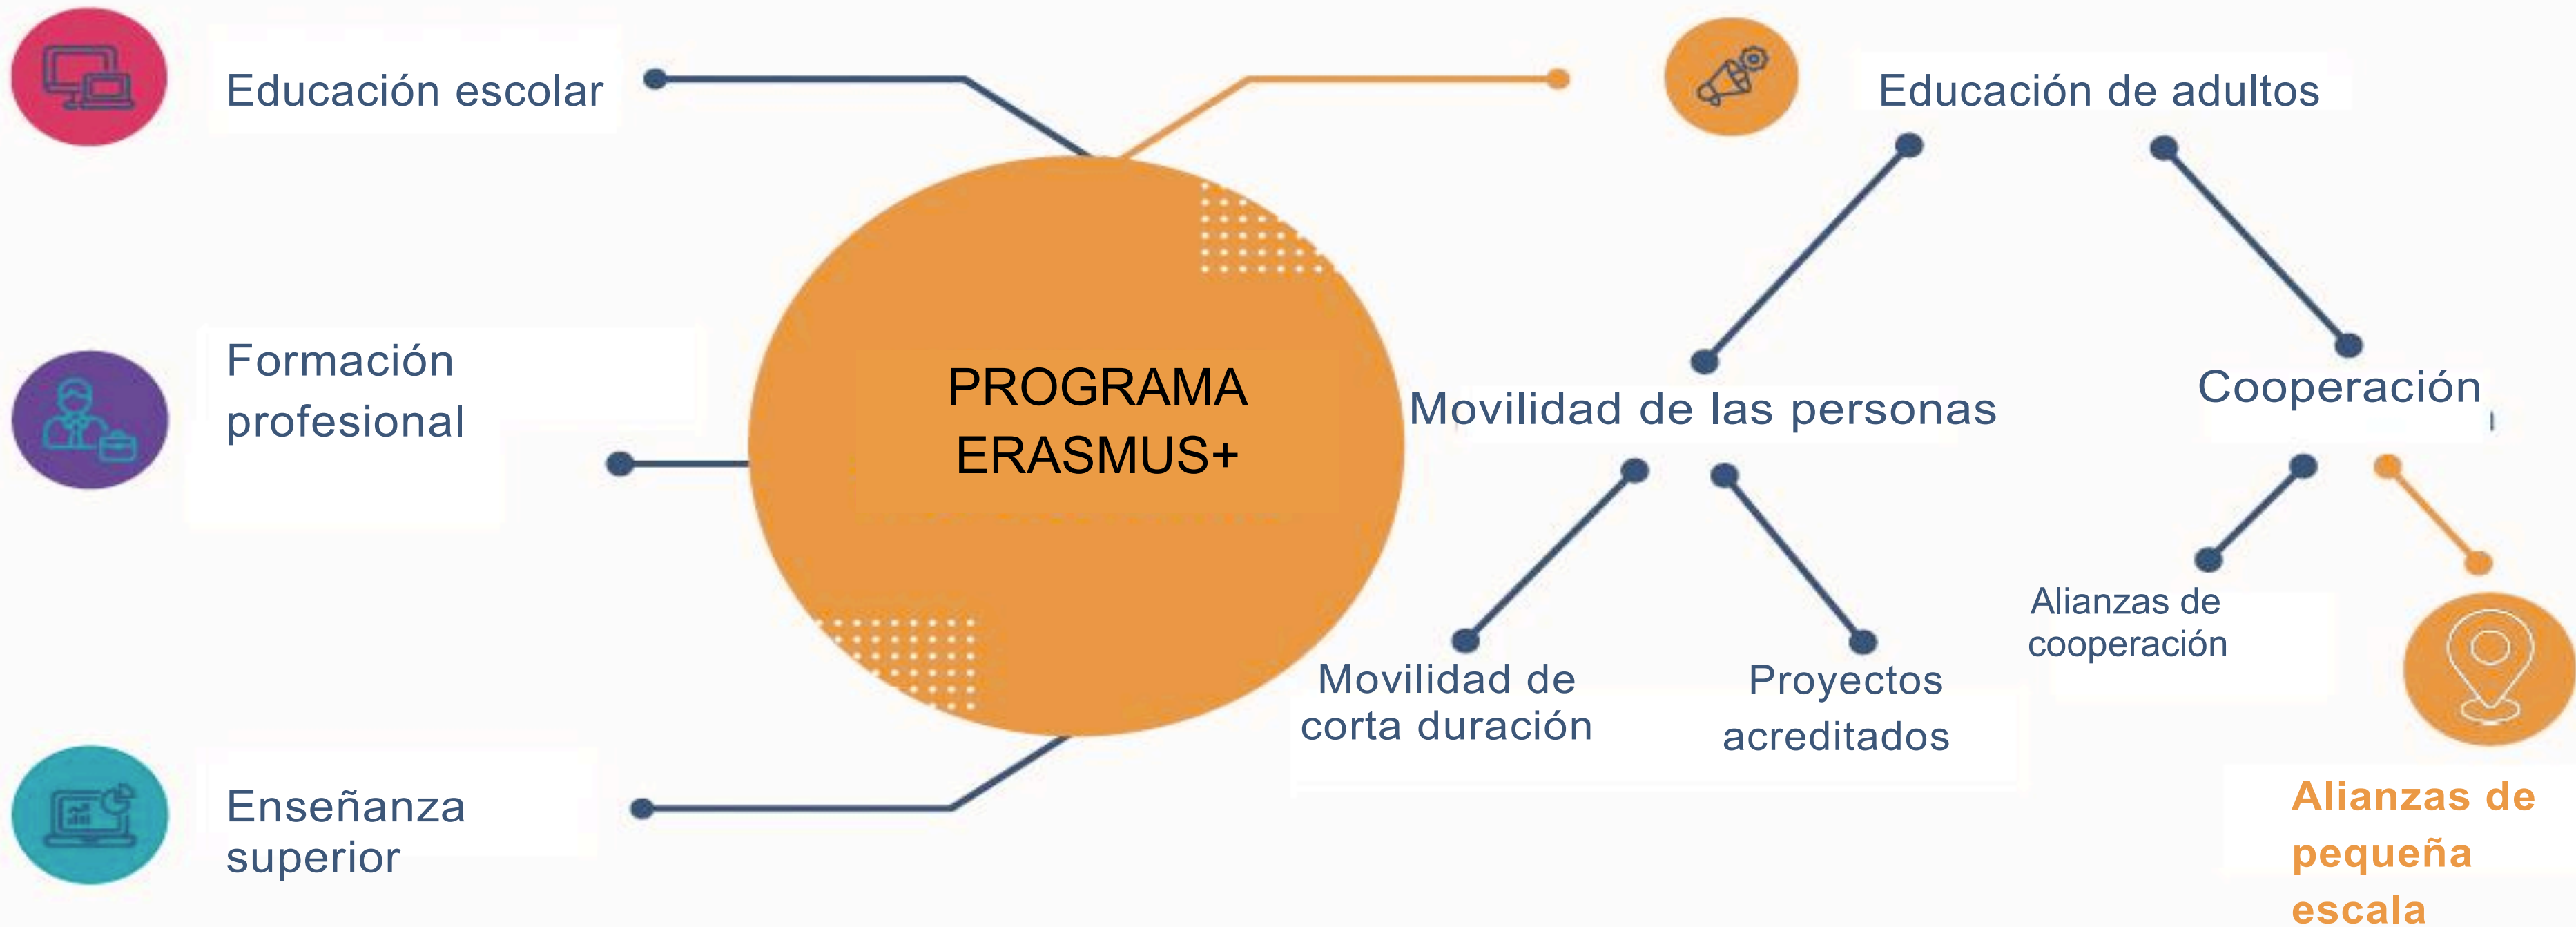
Educación escolar

Formación profesional

Enseñanza superior

PROGRAMA ERASMUS+

Educación de adultos

Movilidad de las personas

Cooperación

Movilidad de corta duración

Proyectos acreditados

Alianzas de cooperación

Alianzas de pequeña escala